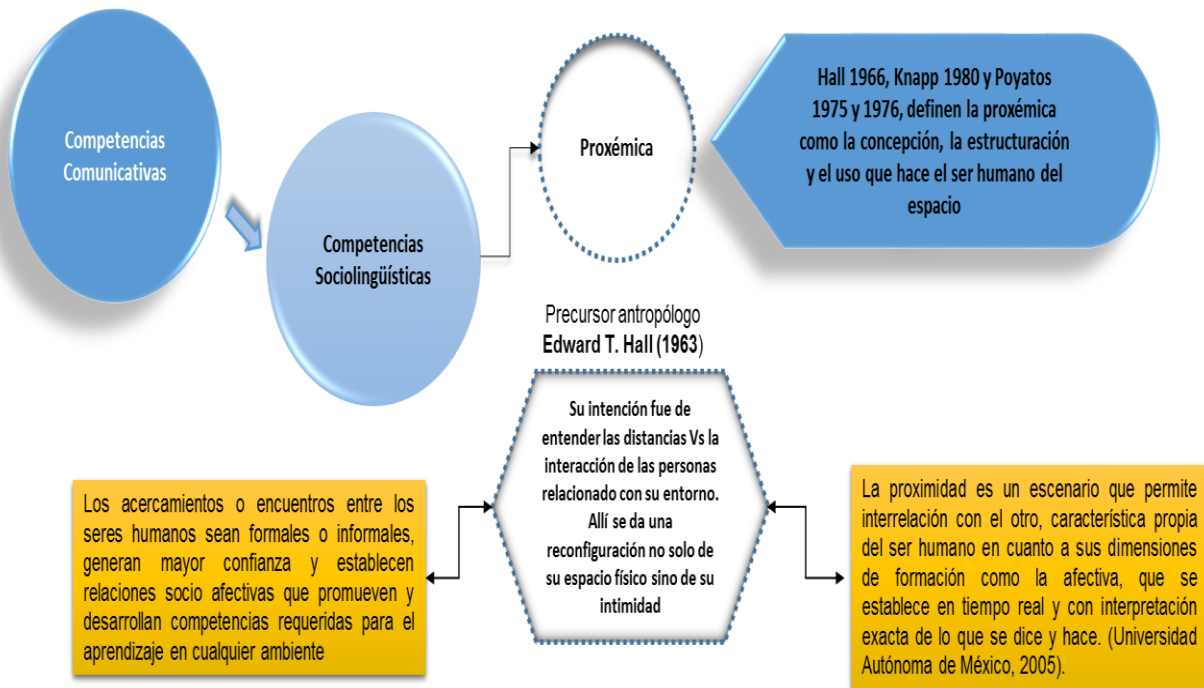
Competencias Comunicativas

Competencias Sociolingüísticas

Proxémica

Hall 1966, Knapp 1980 y Poyatos 1975 y 1976, definen la proxémica como la concepción, la estructuración y el uso que hace el ser humano del espacio

Precursor antropólogo
Edward T. Hall (1963)

Su intención fue de entender las distancias Vs la interacción de las personas relacionado con su entorno. Allí se da una reconfiguración no solo de su espacio físico sino de su intimidad

Los acercamientos o encuentros entre los seres humanos sean formales o informales, generan mayor confianza y establecen relaciones socio afectivas que promueven y desarrollan competencias requeridas para el aprendizaje en cualquier ambiente

La proximidad es un escenario que permite interrelación con el otro, característica propia del ser humano en cuanto a sus dimensiones de formación como la afectiva, que se establece en tiempo real y con interpretación exacta de lo que se dice y hace. (Universidad Autónoma de México, 2005).